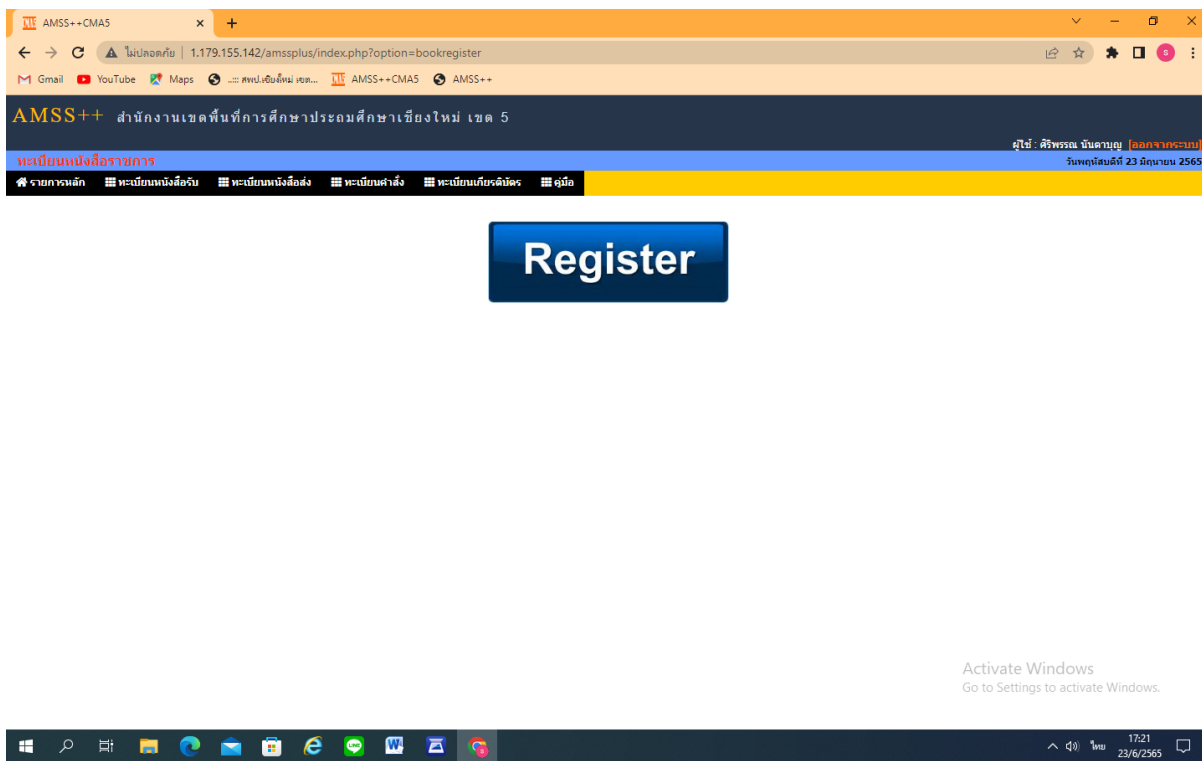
AMSS++CMA5 ×

ไม่ปลอดภัย | 1.179.155.142/amssplus/index.php?option=bookregister

Gmail YouTube Maps .::: สพป.เชียงใหม่ เขต... AMSS++CMA5 AMSS++

AMSS++ สำนักงานเขตพื้นที่การศึกษาประถมศึกษาเชียงใหม่ เขต 5

ผู้ใช้ : ศิริพรรณ นันตาบุญ [ออกจากระบบ]

ทะเบียนหนังสือราชการ

วันพฤหัสบดีที่ 23 มิถุนายน 2565

รายการหลัก ทะเบียนหนังสือรับ ทะเบียนหนังสือส่ง ทะเบียนคำสั่ง ทะเบียนเกียรติบัตร คู่มือ

Register

Activate Windows
Go to Settings to activate Windows.

ไทย 17:21 23/6/2565